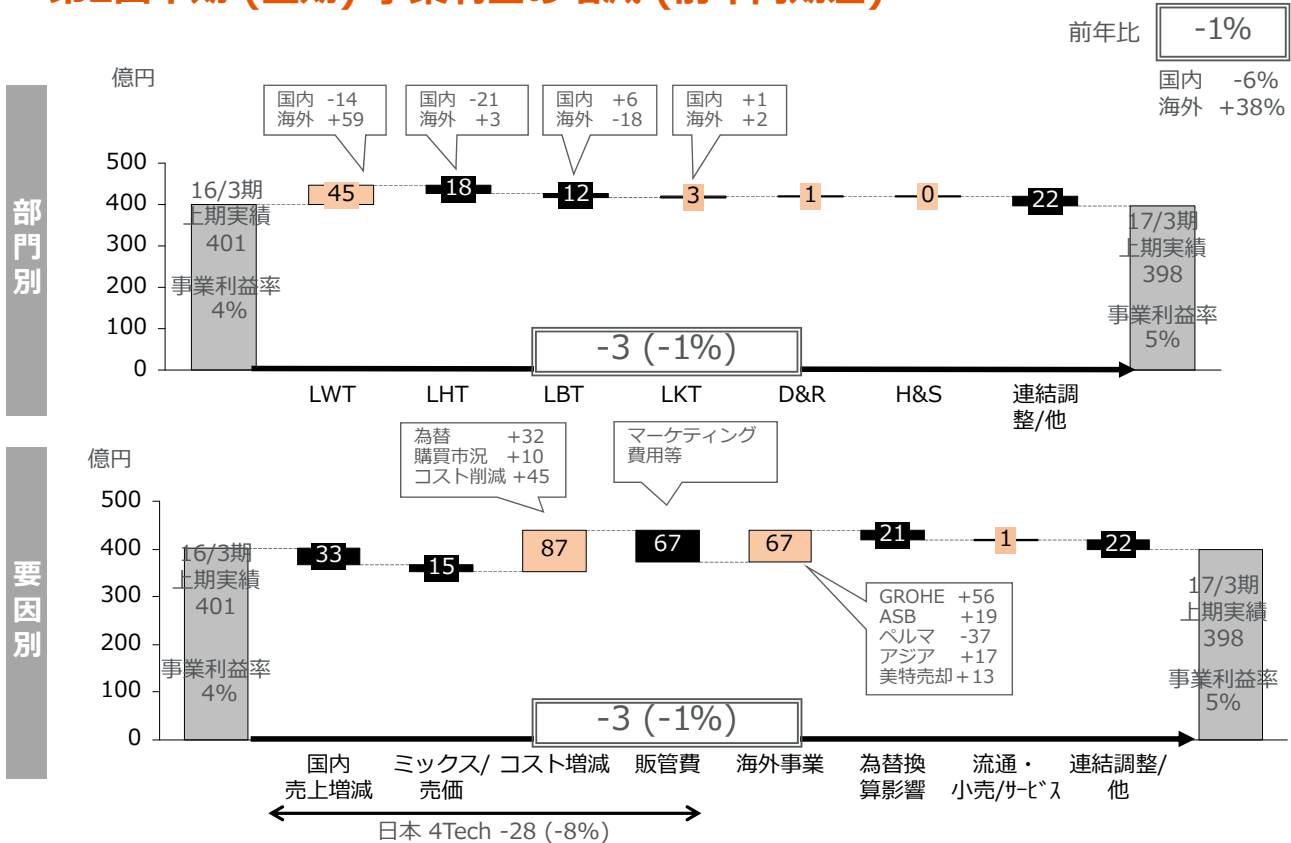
前年比 -1%
国内 -6%
海外 +38%

部門別

億円
500
400
300
200
100
0

16/3期
上期実績
401
事業利益率
4%

国内 -14
海外 +59

国内 -21
海外 +3

国内 +6
海外 -18

国内 +1
海外 +2

45
18
12
3
1
0
22

17/3期
上期実績
398
事業利益率
5%

-3 (-1%)

LWT
LHT
LBT
LKT
D&R
H&S
連結調整/他

要因別

億円
500
400
300
200
100
0

16/3期
上期実績
401
事業利益率
4%

為替 +32
購買市況 +10
コスト削減 +45

マーケティング費用等

33
15
87
67
67
21
1
22

GROHE +56
ASB +19
ペルマ -37
アジア +17
美特売却 +13

17/3期
上期実績
398
事業利益率
5%

-3 (-1%)

国内売上増減
ミックス/売価
コスト増減
販管費
海外事業
為替換算影響
流通・小売/ｻｰﾋﾞｽ
連結調整/他

日本 4Tech -28 (-8%)